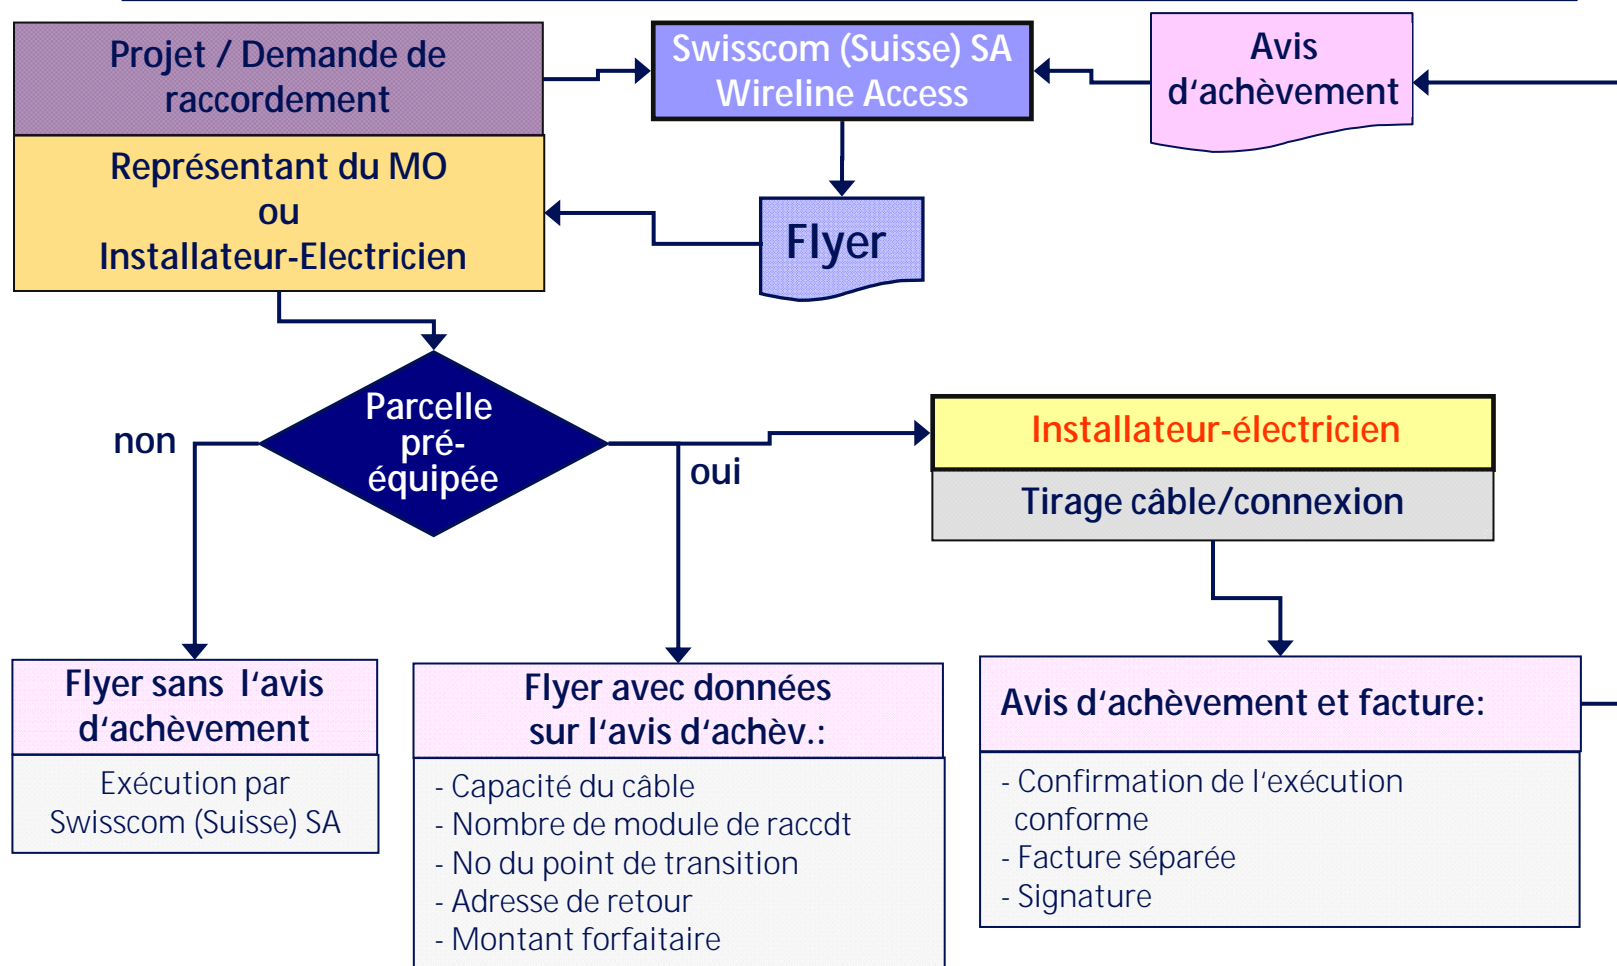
Projet / Demande de raccordement

Swisscom (Suisse) SA Wireline Access

Avis d‘achèvement

Représentant du MO ou Installateur-Electricien

Flyer

Parcelle pré-équipée

non

oui

Installateur-électricien

Tirage câble/connexion

Flyer sans l‘avis d‘achèvement

Exécution par Swisscom (Suisse) SA

Flyer avec données sur l‘avis d‘achèv.:

- Capacité du câble
- Nombre de module de raccdt
- No du point de transition
- Adresse de retour
- Montant forfaitaire

Avis d‘achèvement et facture:

- Confirmation de l‘exécution conforme
- Facture séparée
- Signature